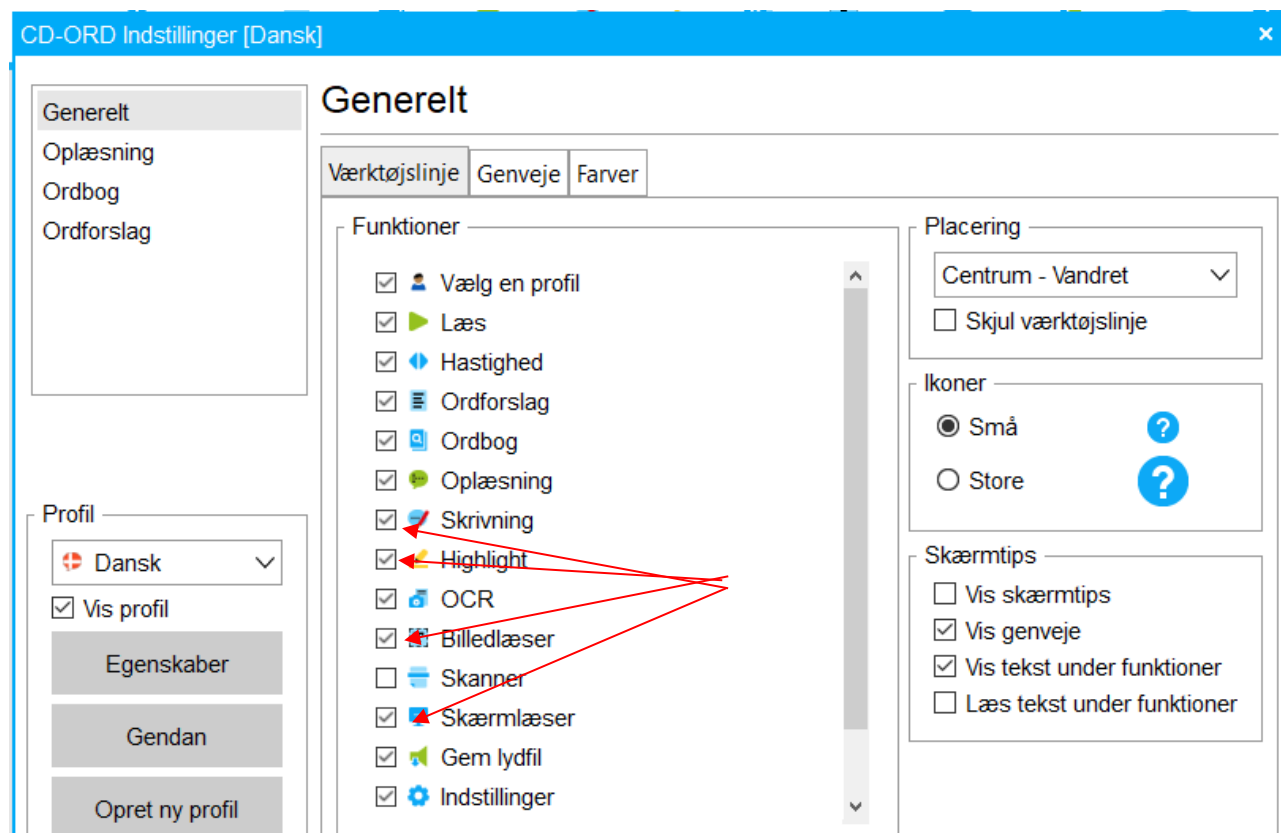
CD-ORD Indstillinger [Dansk]

×

Generelt
Oplæsning
Ordbog
Ordforslag

Profil
Dansk
Vis profil
Egenskaber
Gendan
Opret ny profil

Generelt

Værktøjslinje | Genveje | Farver

Funktioner
Vælg en profil
Læs
Hastighed
Ordforslag
Ordbog
Oplæsning
Skrivning
Highlight
OCR
Billedlæser
Skanner
Skærmlæser
Gem lydfil
Indstillinger

Placering
Centrum - Vandret
Skjul værktøjslinje

Ikoner
Små
Store

Skærmtips
Vis skærmtips
Vis genveje
Vis tekst under funktioner
Læs tekst under funktioner